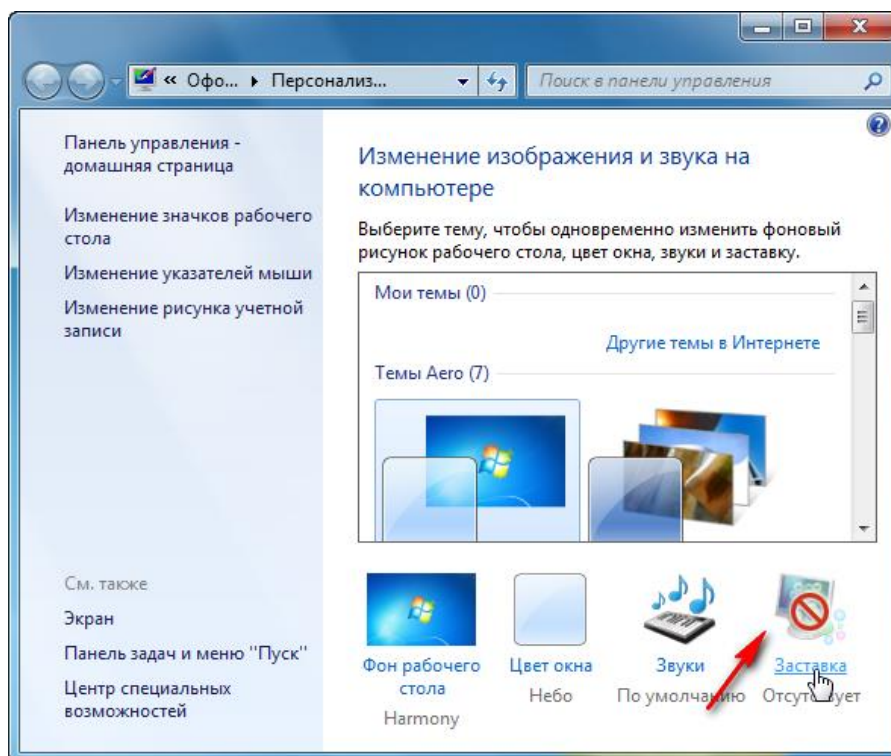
« Офо... ▸ Персонализ...

Поиск в панели управления

Панель управления - домашняя страница

Изменение значков рабочего стола

Изменение указателей мыши

Изменение рисунка учетной записи

Изменение изображения и звука на компьютере

Выберите тему, чтобы одновременно изменить фоновый рисунок рабочего стола, цвет окна, звуки и заставку.

Мои темы (0)

Другие темы в Интернете

Темы Aero (7)

См. также

Экран

Панель задач и меню "Пуск"

Центр специальных возможностей

Фон рабочего стола
Harmony

Цвет окна
Небо

Звуки
По умолчанию

Заставка
Отсут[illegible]ует